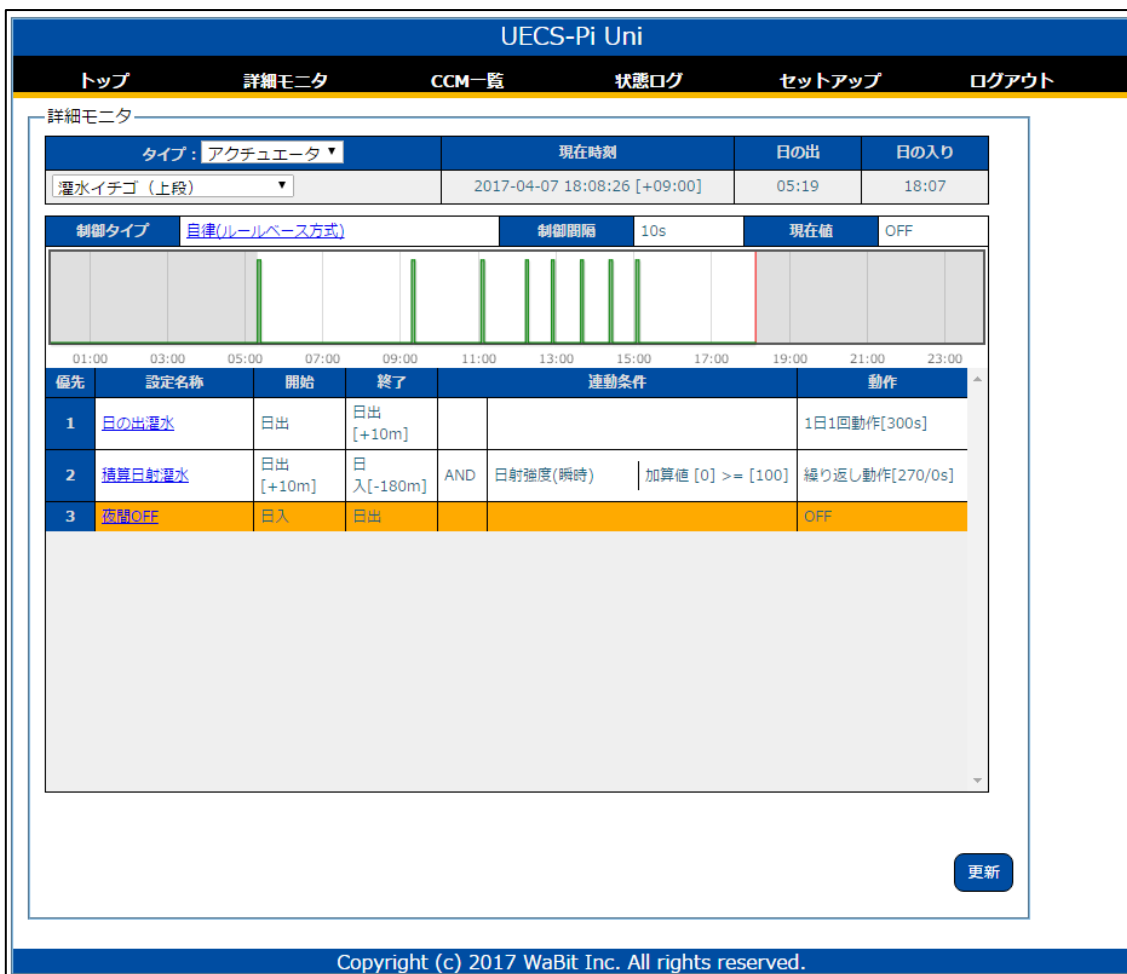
UECS-Pi Uni

トップ　詳細モニタ　CCM一覧　状態ログ　セットアップ　ログアウト

詳細モニタ

| タイプ：アクチュエータ | 現在時刻 | 日の出 | 日の入り |
|---|---|---|---|
| 灌水イチゴ（上段） | 2017-04-07 18:08:26 [+09:00] | 05:19 | 18:07 |

| 制御タイプ | 自律(ルールベース方式) | 制御間隔 | 10s | 現在値 | OFF |
|---|---|---|---|---|---|

01:00　03:00　05:00　07:00　09:00　11:00　13:00　15:00　17:00　19:00　21:00　23:00

| 優先 | 設定名称 | 開始 | 終了 | 連動条件 | | | 動作 |
|---|---|---|---|---|---|---|---|
| 1 | 日の出灌水 | 日出 | 日出 [+10m] | | | | 1日1回動作[300s] |
| 2 | 積算日射灌水 | 日出 [+10m] | 日入[-180m] | AND | 日射強度(瞬時) | 加算値 [0] >= [100] | 繰り返し動作[270/0s] |
| 3 | 夜間OFF | 日入 | 日出 | | | | OFF |

更新

Copyright (c) 2017 WaBit Inc. All rights reserved.